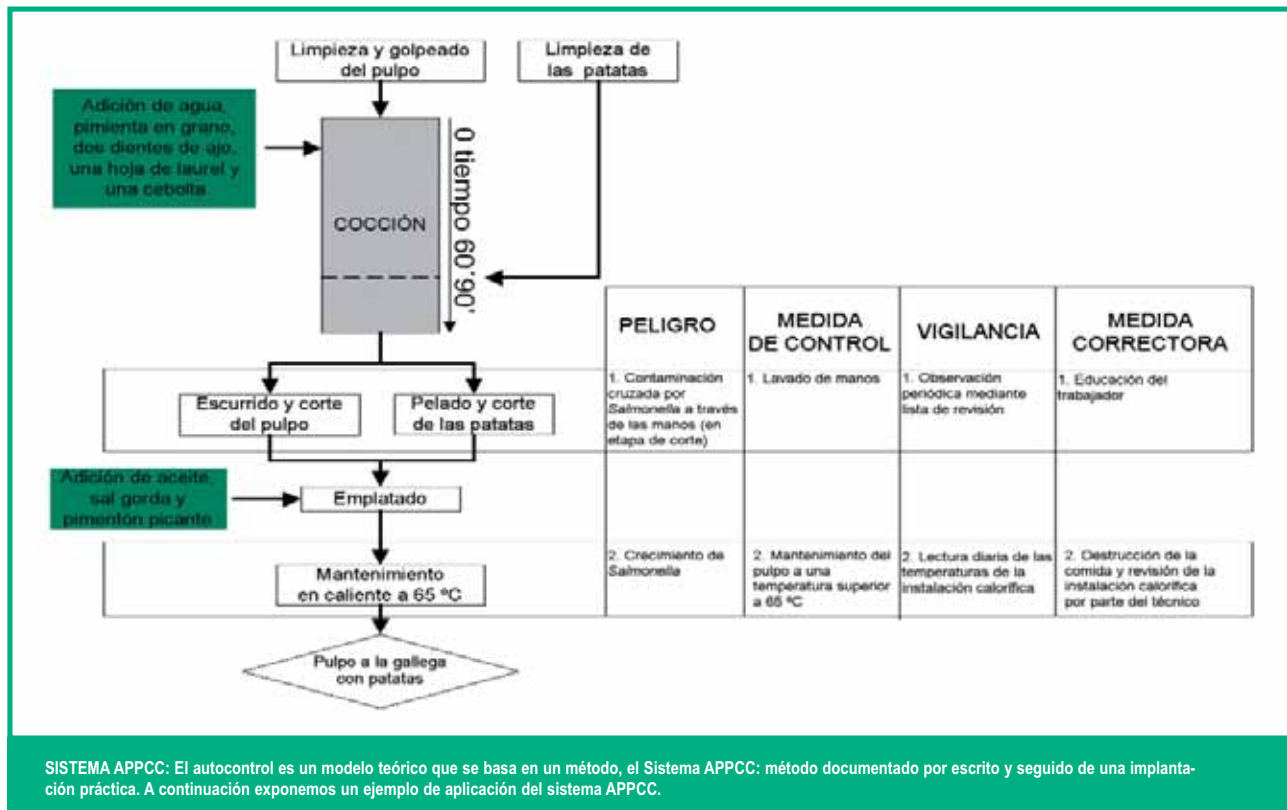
Limpieza y golpeado del pulpo

Limpieza de las patatas

Adición de agua, pimienta en grano, dos dientes de ajo, una hoja de laurel y una cebolla

COCCIÓN

0 tiempo 60'90'

| PELIGRO | MEDIDA DE CONTROL | VIGILANCIA | MEDIDA CORRECTORA |
|---|---|---|---|
| 1. Contaminación cruzada por Salmonella a través de las manos (en etapa de corte) | 1. Lavado de manos | 1. Observación periódica mediante lista de revisión | 1. Educación del trabajador |
| 2. Crecimiento de Salmonella | 2. Mantenimiento del pulpo a una temperatura superior a 65 ºC | 2. Lectura diaria de las temperaturas de la instalación calorífica | 2. Destrucción de la comida y revisión de la instalación calorífica por parte del técnico |

Escurrido y corte del pulpo

Pelado y corte de las patatas

Adición de aceite, sal gorda y pimentón picante

Emplatado

Mantenimiento en caliente a 65 ºC

Pulpo a la gallega con patatas

SISTEMA APPCC: El autocontrol es un modelo teórico que se basa en un método, el Sistema APPCC: método documentado por escrito y seguido de una implantación práctica. A continuación exponemos un ejemplo de aplicación del sistema APPCC.